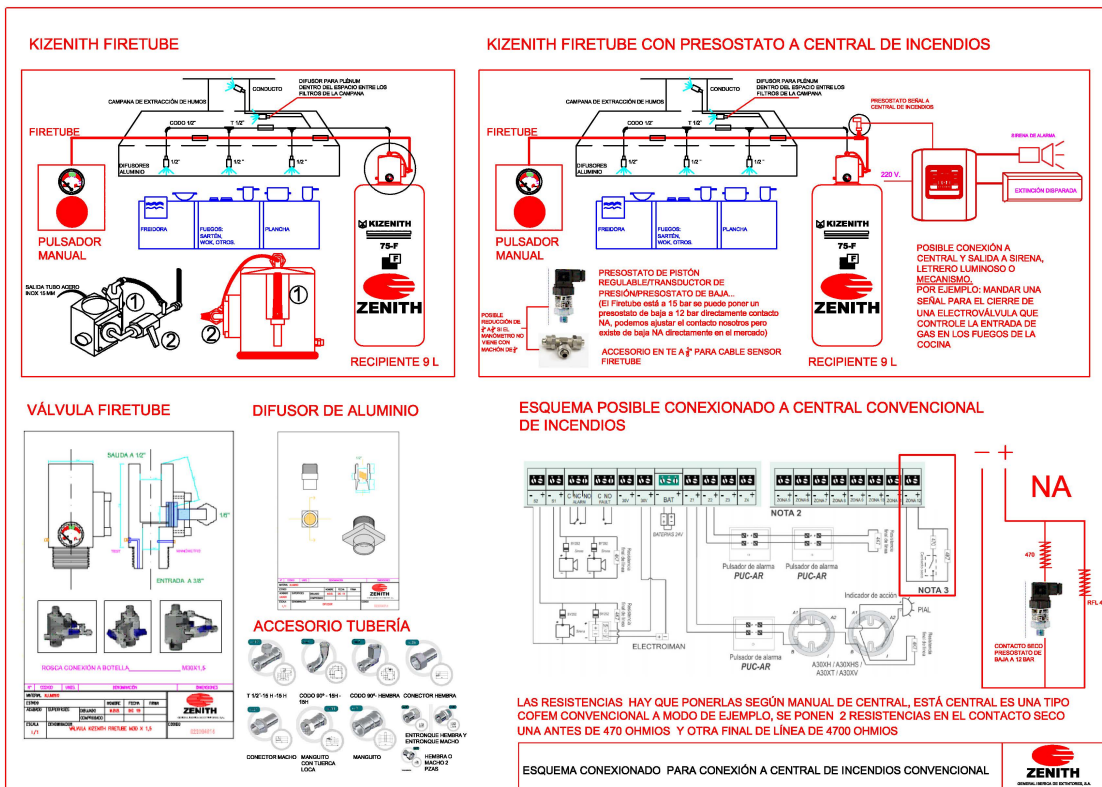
KIZENITH FIRETUBE

CONDUCTO
DIFUSOR PARA PLÉNUM DENTRO DEL ESPACIO ENTRE LOS FILTROS DE LA CAMPANA
CAMPANA DE EXTRACCIÓN DE HUMOS
CODO 1/2"
T 1/2"
FIRETUBE
DIFUSORES ALUMINIO
1/2"
1/2"
1/2"
FREIDORA
FUEGOS: SARTÉN, WOK, OTROS.
PLANCHA
KIZENITH
75-F
ZENITH
PULSADOR MANUAL
SALIDA TUBO ACERO INOX 15 MM
1
2
1
2
RECIPIENTE 9 L

KIZENITH FIRETUBE CON PRESOSTATO A CENTRAL DE INCENDIOS

DIFUSOR PARA PLÉNUM DENTRO DEL ESPACIO ENTRE LOS FILTROS DE LA CAMPANA
CAMPANA DE EXTRACCIÓN DE HUMOS
CONDUCTO
PRESOSTATO SEÑAL A CENTRAL DE INCENDIOS
CODO 1/2"
T 1/2"
FIRETUBE
DIFUSORES ALUMINIO
1/2"
1/2"
1/2"
FREIDORA
FUEGOS: SARTÉN, WOK, OTROS.
PLANCHA
SIRENA DE ALARMA
220 V.
EXTINCIÓN DISPARADA
KIZENITH
75-F
ZENITH
PULSADOR MANUAL
PRESOSTATO DE PISTÓN REGULABLE/TRANSDUCTOR DE PRESIÓN/PRESOSTATO DE BAJA...
(El Firetube está a 15 bar se puede poner un presostato de baja a 12 bar directamente contacto NA, podemos ajustar el contacto nosotros pero existe de baja NA directamente en el mercado)
POSIBLE REDUCCIÓN DE ¼" A ⅛" SI EL MANÓMETRO NO VIENE CON MACHÓN DE ⅛"
ACCESORIO EN TE A ⅛" PARA CABLE SENSOR FIRETUBE
RECIPIENTE 9 L
POSIBLE CONEXIÓN A CENTRAL Y SALIDA A SIRENA, LETRERO LUMINOSO O MECANISMO.
POR EJEMPLO: MANDAR UNA SEÑAL PARA EL CIERRE DE UNA ELECTROVÁLVULA QUE CONTROLE LA ENTRADA DE GAS EN LOS FUEGOS DE LA COCINA

VÁLVULA FIRETUBE
SALIDA A 1/2"
1/8"
ENTRADA A 3/8"
ROSCA CONEXIÓN A BOTELLA M30X1,5
VÁLVULA KIZENITH FIRETUBE M30 X 1,5
ZENITH

DIFUSOR DE ALUMINIO
ZENITH

ACCESORIO TUBERÍA
T 1/2" 15 H 15 H
CODO 90º - 15H - 15H
CODO 90º - HEMBRA
CONECTOR HEMBRA
CONECTOR MACHO
MANGUITO CON TUERCA LOCA
MANGUITO
ENTRONQUE HEMBRA Y ENTRONQUE MACHO
HEMBRA O MACHO 2 PZAS

ESQUEMA POSIBLE CONEXIONADO A CENTRAL CONVENCIONAL DE INCENDIOS
– +
NA
BAT
NOTA 2
NOTA 3
BATERIAS 24V
Pulsador de alarma PUC-AR
Pulsador de alarma PUC-AR
Indicador de acción
PIAL
ELECTROIMAN
Pulsador de alarma PUC-AR
A30XH / A30XHS / A30XT / A30XV
470
RFL 4
CONTACTO SECO PRESOSTATO DE BAJA A 12 BAR

LAS RESISTENCIAS HAY QUE PONERLAS SEGÚN MANUAL DE CENTRAL, ESTÁ CENTRAL ES UNA TIPO COFEM CONVENCIONAL A MODO DE EJEMPLO, SE PONEN 2 RESISTENCIAS EN EL CONTACTO SECO UNA ANTES DE 470 OHMIOS Y OTRA FINAL DE LÍNEA DE 4700 OHMIOS

ESQUEMA CONEXIONADO PARA CONEXIÓN A CENTRAL DE INCENDIOS CONVENCIONAL
ZENITH
GENERAL IBÉRICA DE EXTINTORES, S.A.